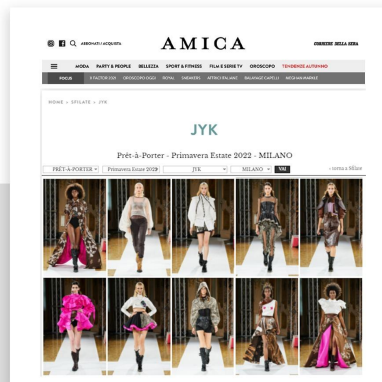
ABBONATI / ACQUISTA

AMICA

CORRIERE DELLA SERA

MODA PARTY & PEOPLE BELLEZZA SPORT & FITNESS FILM E SERIE TV OROSCOPO TENDENZE AUTUNNO

FOCUS X FACTOR 2021 OROSCOPO LOGO ROYAL SNEAKERS ATTRICI ITALIANE BALAYAGE CAPELLI MEGHAN MARKLE

HOME > SFILATE > JYK

JYK

Prêt-à-Porter - Primavera Estate 2022 - MILANO

PRÊT-À-PORTER | Primavera Estate 2022 | JYK | MILANO | VAI

‹ torna a Milano